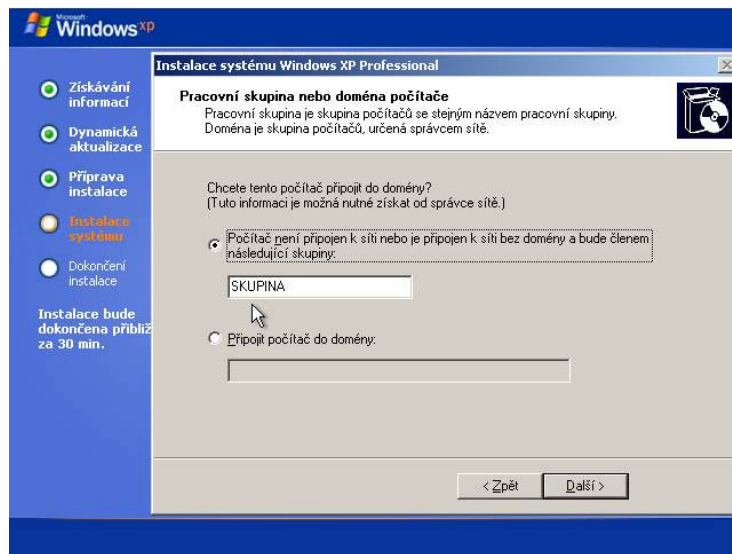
Microsoft Windows xp

Získávání informací

Dynamická aktualizace

Příprava instalace

Instalace systému

Dokončení instalace

Instalace bude dokončena přibliž za 30 min.

Instalace systému Windows XP Professional

Pracovní skupina nebo doména počítače

Pracovní skupina je skupina počítačů se stejným názvem pracovní skupiny. Doména je skupina počítačů, určená správcem sítě.

Chcete tento počítač připojit do domény?
(Tuto informaci je možná nutné získat od správce sítě.)

Počítač není připojen k síti nebo je připojen k síti bez domény a bude členem následující skupiny:

SKUPINA

Připojit počítač do domény:

< Zpět

Další >